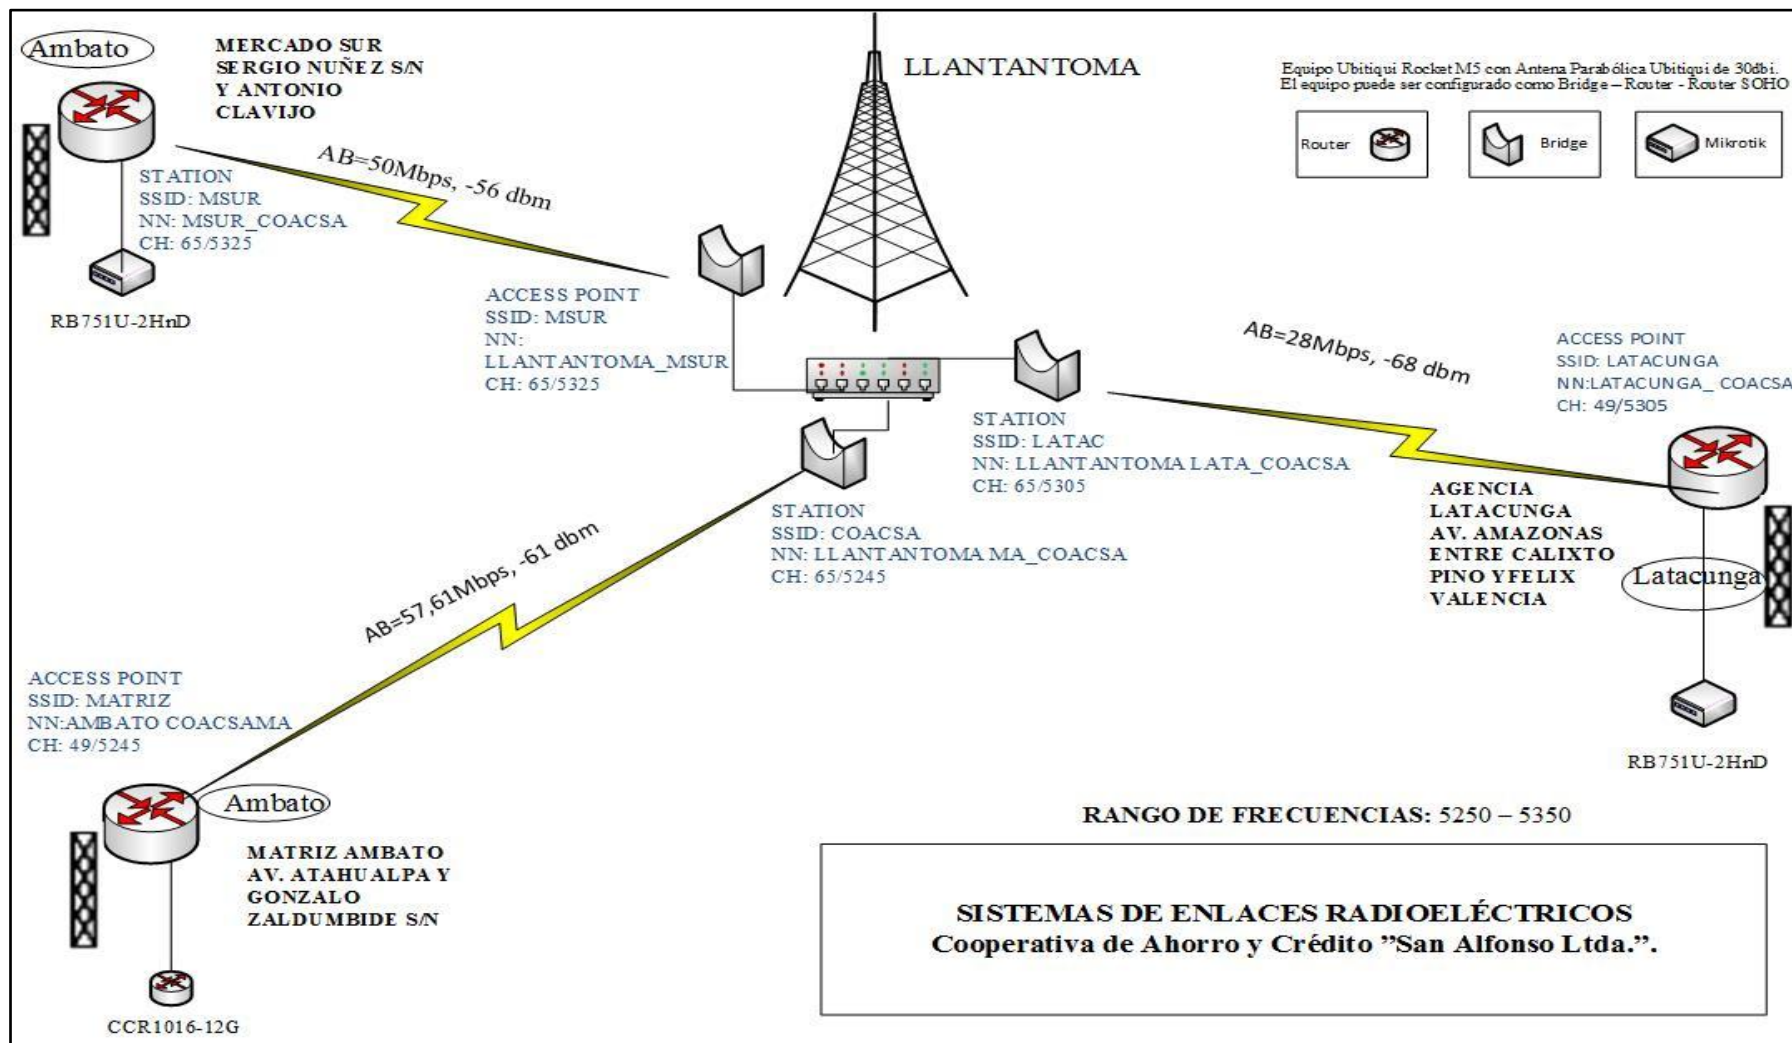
Ambato

MERCADO SUR
SERGIO NUÑEZ S/N
Y ANTONIO
CLAVIJO

LLANTANTOMA

Equipo Ubitiqui Rocket M5 con Antena Parabólica Ubitiqui de 30dbi.
El equipo puede ser configurado como Bridge – Router - Router SOHO

Router

Bridge

Mikrotik

STATION
SSID: MSUR
NN: MSUR_COACSA
CH: 65/5325

AB=50Mbps, -56 dbm

RB751U-2HnD

ACCESS POINT
SSID: MSUR
NN: LLANTANTOMA_MSUR
CH: 65/5325

AB=28Mbps, -68 dbm

ACCESS POINT
SSID: LATACUNGA
NN:LATACUNGA_ COACSA
CH: 49/5305

STATION
SSID: LATAC
NN: LLANTANTOMA LATA_COACSA
CH: 65/5305

STATION
SSID: COACSA
NN: LLANTANTOMA MA_COACSA
CH: 65/5245

AGENCIA
LATACUNGA
AV. AMAZONAS
ENTRE CALIXTO
PINO Y FELIX
VALENCIA

Latacunga

AB=57,61Mbps, -61 dbm

ACCESS POINT
SSID: MATRIZ
NN:AMBATO COACSAMA
CH: 49/5245

RB751U-2HnD

Ambato

MATRIZ AMBATO
AV. ATAHUALPA Y
GONZALO
ZALDUMBIDE S/N

RANGO DE FRECUENCIAS: 5250 – 5350

CCR1016-12G

SISTEMAS DE ENLACES RADIOELÉCTRICOS
Cooperativa de Ahorro y Crédito "San Alfonso Ltda.".